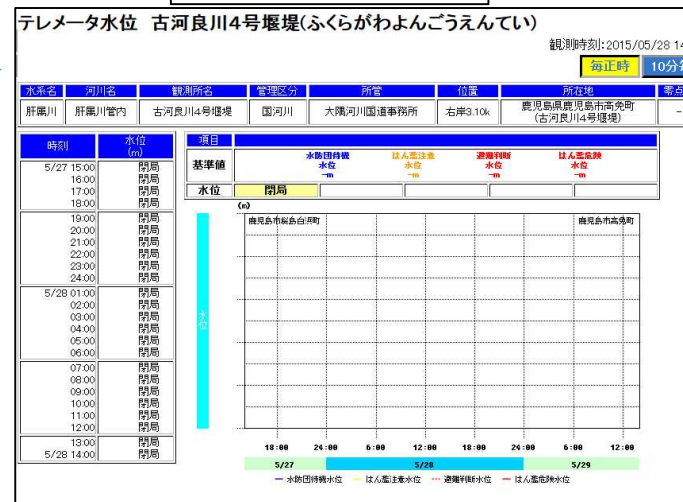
テレメータ水位 古河良川4号堰堤(ふくらがわよんごうえんてい)

観測時刻:2015/05/28 14

毎正時 10分

| 水系名 | 河川名 | 観測所名 | 管理区分 | 所管 | 位置 | 所在地 | 零点 |
|---|---|---|---|---|---|---|---|
| 肝属川 | 肝属川管内 | 古河良川4号堰堤 | 国河川 | 大隅河川国道事務所 | 右岸3.10k | 鹿児島県鹿児島市高免町(古河良川4号堰堤) | - |

| 時刻 | 水位(m) |
|---|---|
| 5/27 15:00 | 閉局 |
| 16:00 | 閉局 |
| 17:00 | 閉局 |
| 18:00 | 閉局 |
| 19:00 | 閉局 |
| 20:00 | 閉局 |
| 21:00 | 閉局 |
| 22:00 | 閉局 |
| 23:00 | 閉局 |
| 24:00 | 閉局 |
| 5/28 01:00 | 閉局 |
| 02:00 | 閉局 |
| 03:00 | 閉局 |
| 04:00 | 閉局 |
| 05:00 | 閉局 |
| 06:00 | 閉局 |
| 07:00 | 閉局 |
| 08:00 | 閉局 |
| 09:00 | 閉局 |
| 10:00 | 閉局 |
| 11:00 | 閉局 |
| 12:00 | 閉局 |
| 13:00 | 閉局 |
| 5/28 14:00 | 閉局 |

| 項目 | | | | |
|---|---|---|---|---|
| 基準値 | 水防団待機水位 -m | はん濫注意水位 -m | 避難判断水位 -m | はん濫危険水位 -m |
| 水位 | 閉局 | | | |

(m)
鹿児島市桜島白浜町
鹿児島市高免町
水位
18:00 24:00 6:00 12:00 18:00 24:00 6:00 12:00
5/27 5/28 5/29
水防団待機水位 はん濫注意水位 避難判断水位 はん濫危険水位